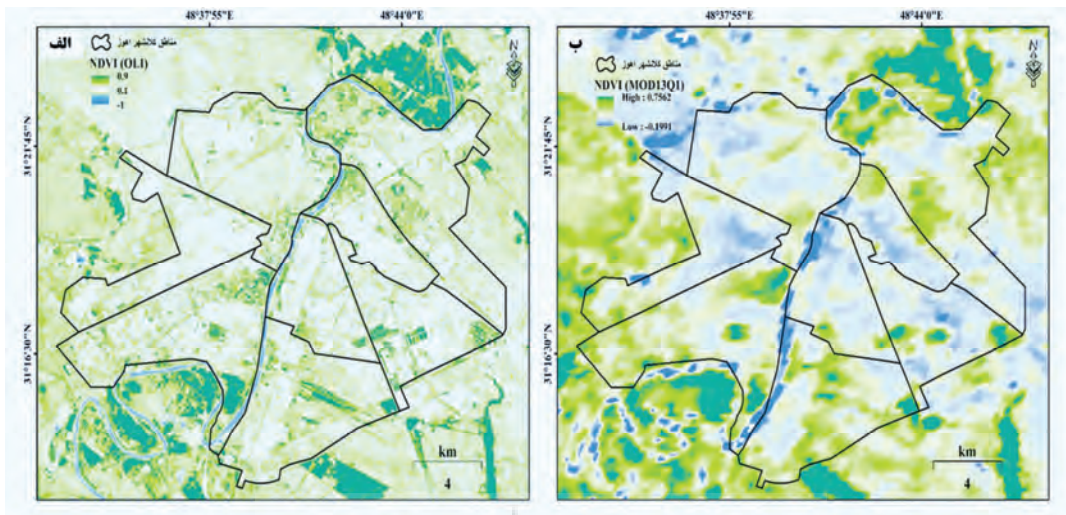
48°37'55"E 48°44'0"E

الف
مناطق کلانشهر اهواز
NDVI (OLI)
0.9
0.1
-1
31°21'45"N
31°16'30"N
km
4

48°37'55"E 48°44'0"E

ب
مناطق کلانشهر اهواز
NDVI (MOD13Q1)
High : 0.7562
Low : -0.1991
31°21'45"N
31°16'30"N
km
4